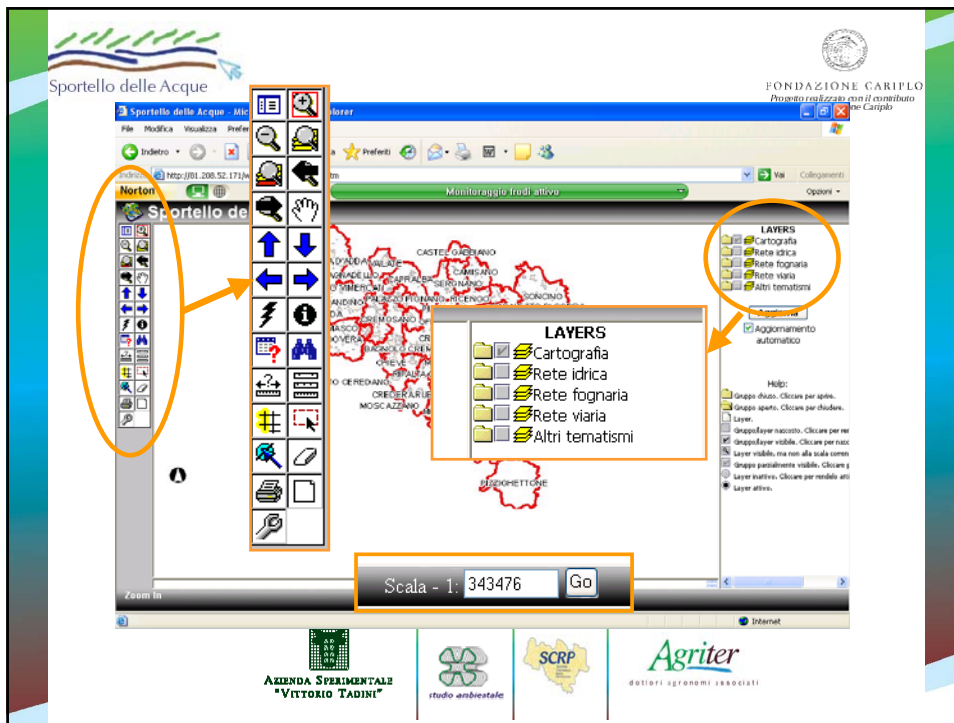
Sportello delle Acque

FONDAZIONE CARIPLO
Progetto realizzato con il contributo
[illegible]ne Cariplo

Sportello delle Acque - Mi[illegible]lorer

File Modifica Visualizza Prefe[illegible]

Indietro Preferiti

Indirizzo http://81.208.52.171/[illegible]tm Vai Collegamenti

Norton Monitoraggio frodi attivo Opzioni

Sportello de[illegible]

CASTEL GABBIANO
CAMISANO
SERGNANO
RICENGO
SONCINO
CREMOSANO
CREDERA
MOSCAZZANO
PIZZIGHETTONE

LAYERS
Cartografia
Rete idrica
Rete fognaria
Rete viaria
Altri tematismi

Aggiorna
Aggiornamento automatico

LAYERS
Cartografia
Rete idrica
Rete fognaria
Rete viaria
Altri tematismi

Help:
Gruppo chiuso. Cliccare per aprire.
Gruppo aperto. Cliccare per chiudere.
Layer.
Gruppo/layer nascosto. Cliccare per ren
Gruppo/layer visibile. Cliccare per nasc
Layer visibile, ma non alla scala corren
Gruppo parzialmente visibile. Cliccare p
Layer inattivo. Cliccare per renderlo atti
Layer attivo.

Scala - 1: 343476 Go

Zoom In

Internet

Azienda Sperimentale "Vittorio Tadini"

studio ambientale

SCRP

Agriter
dottori agronomi associati